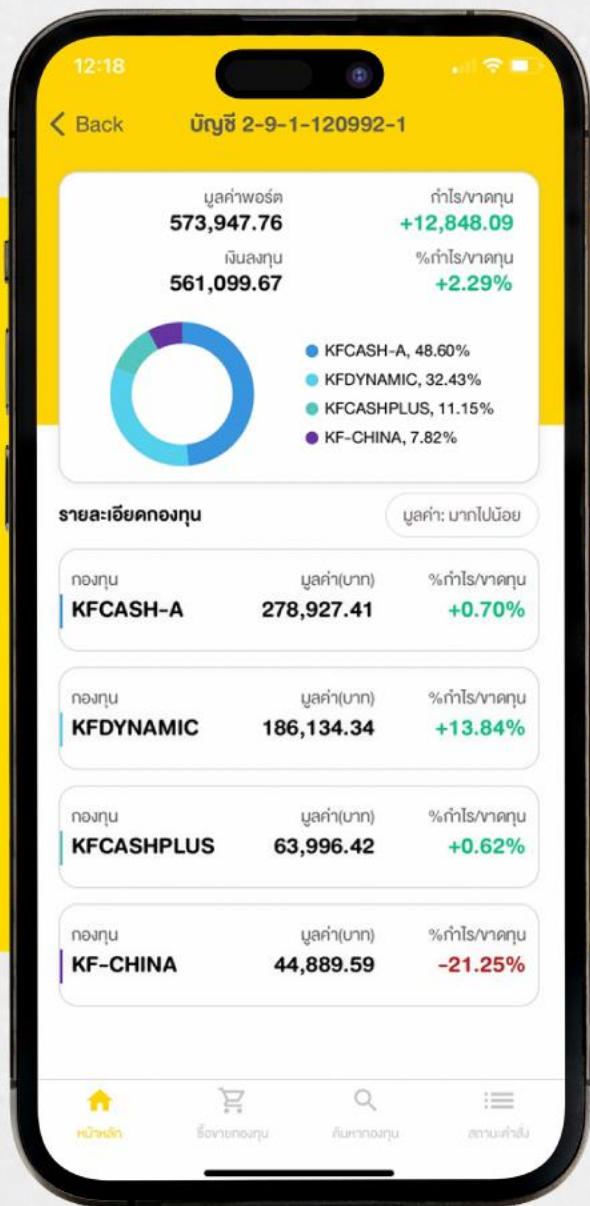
12:18

Back บัญชี 2-9-1-120992-1

มูลค่าพอร์ต
573,947.76

กำไร/ขาดทุน
+12,848.09

เงินลงทุน
561,099.67

%กำไร/ขาดทุน
+2.29%

KFCASH-A, 48.60%
KFDYNAMIC, 32.43%
KFCASHPLUS, 11.15%
KF-CHINA, 7.82%

รายละเอียดกองทุน

มูลค่า: มากไปน้อย

| กองทุน | มูลค่า(บาท) | %กำไร/ขาดทุน |
|---|---|---|
| KFCASH-A | 278,927.41 | +0.70% |
| KFDYNAMIC | 186,134.34 | +13.84% |
| KFCASHPLUS | 63,996.42 | +0.62% |
| KF-CHINA | 44,889.59 | -21.25% |

หน้าหลัก ซื้อขายกองทุน ค้นหากองทุน สถานะคำสั่ง